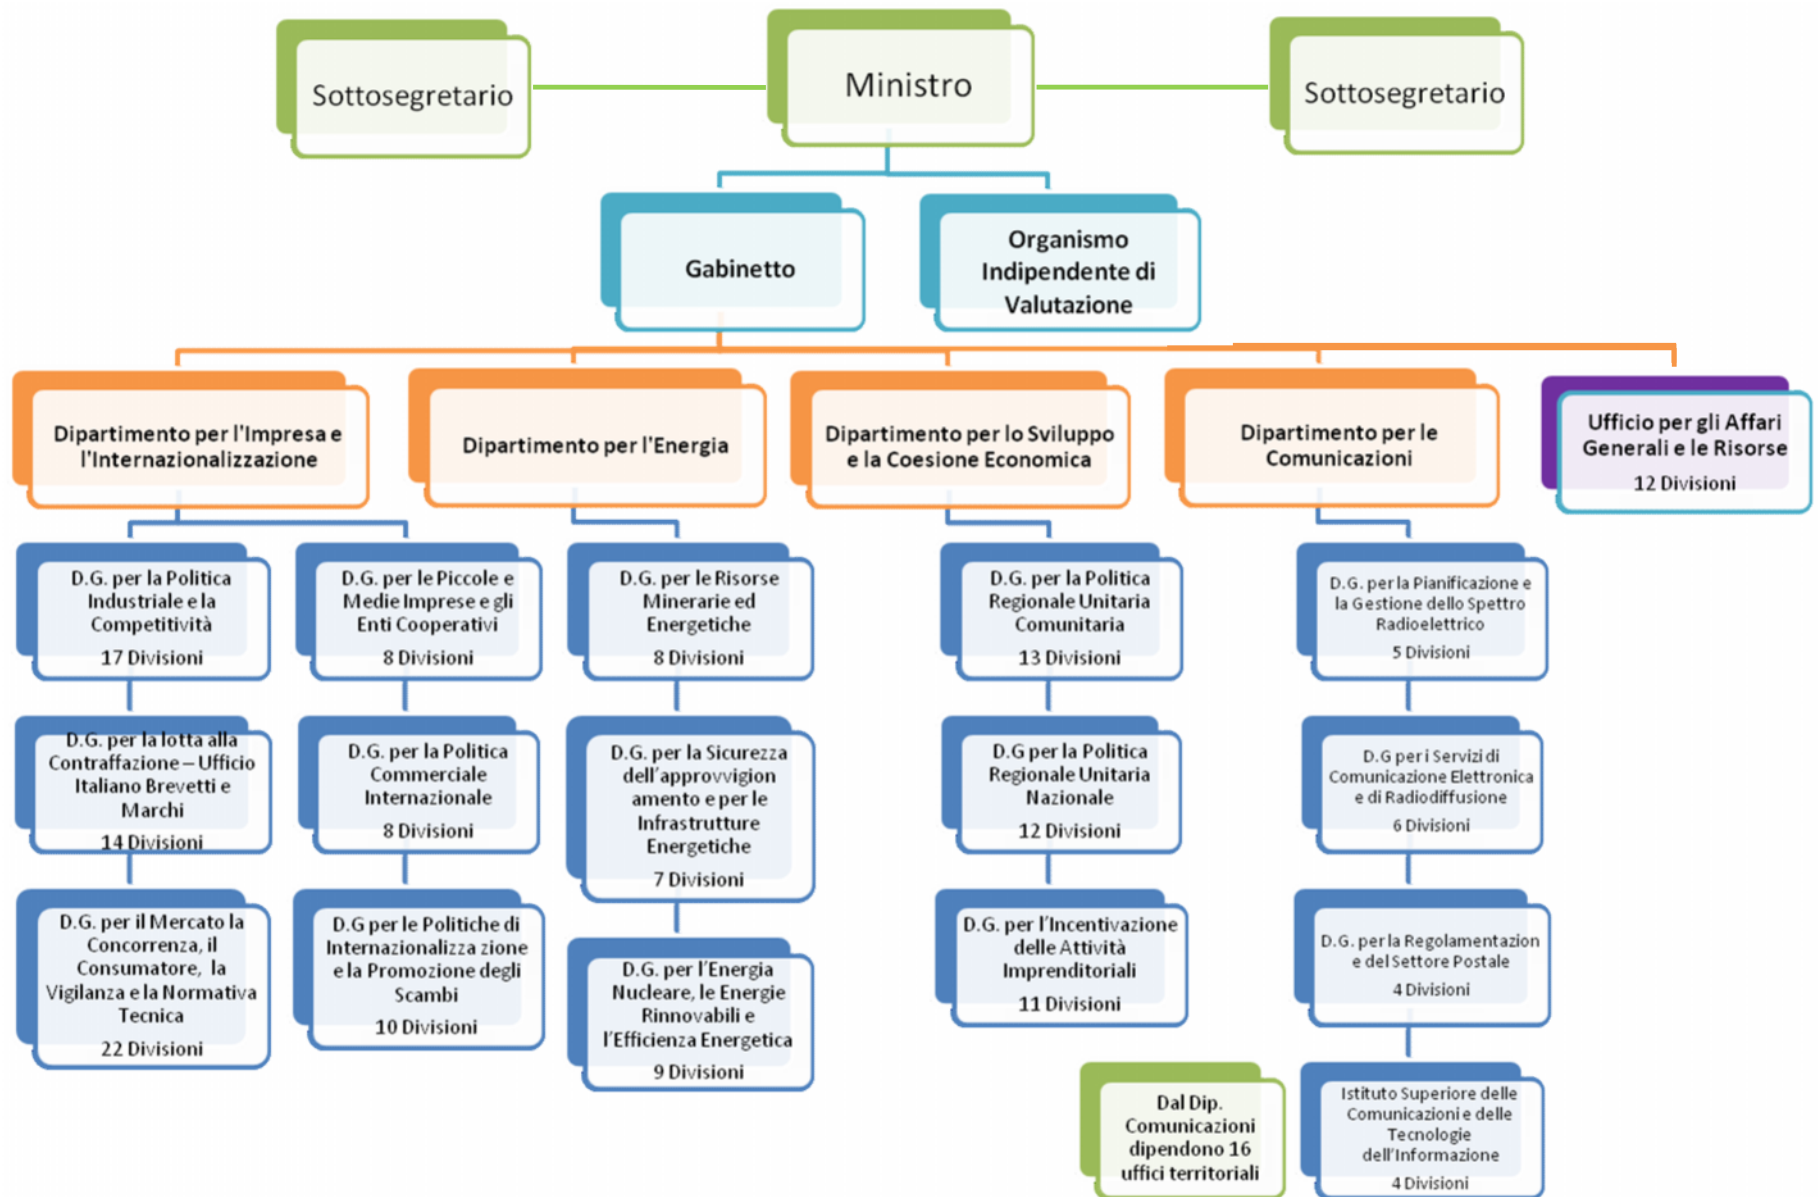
Sottosegretario

Ministro

Sottosegretario

Gabinetto

Organismo Indipendente di Valutazione

Dipartimento per l'Impresa e l'Internazionalizzazione

Dipartimento per l'Energia

Dipartimento per lo Sviluppo e la Coesione Economica

Dipartimento per le Comunicazioni

Ufficio per gli Affari Generali e le Risorse
12 Divisioni

D.G. per la Politica Industriale e la Competitività
17 Divisioni

D.G. per la lotta alla Contraffazione – Ufficio Italiano Brevetti e Marchi
14 Divisioni

D.G. per il Mercato la Concorrenza, il Consumatore, la Vigilanza e la Normativa Tecnica
22 Divisioni

D.G. per le Piccole e Medie Imprese e gli Enti Cooperativi
8 Divisioni

D.G. per la Politica Commerciale Internazionale
8 Divisioni

D.G per le Politiche di Internazionalizza zione e la Promozione degli Scambi
10 Divisioni

D.G. per le Risorse Minerarie ed Energetiche
8 Divisioni

D.G. per la Sicurezza dell'approvvigion amento e per le Infrastrutture Energetiche
7 Divisioni

D.G. per l'Energia Nucleare, le Energie Rinnovabili e l'Efficienza Energetica
9 Divisioni

D.G. per la Politica Regionale Unitaria Comunitaria
13 Divisioni

D.G per la Politica Regionale Unitaria Nazionale
12 Divisioni

D.G. per l'Incentivazione delle Attività Imprenditoriali
11 Divisioni

Dal Dip. Comunicazioni dipendono 16 uffici territoriali

D.G. per la Pianificazione e la Gestione dello Spettro Radioelettrico
5 Divisioni

D.G per i Servizi di Comunicazione Elettronica e di Radiodiffusione
6 Divisioni

D.G. per la Regolamentazion e del Settore Postale
4 Divisioni

Istituto Superiore delle Comunicazioni e delle Tecnologie dell'Informazione
4 Divisioni